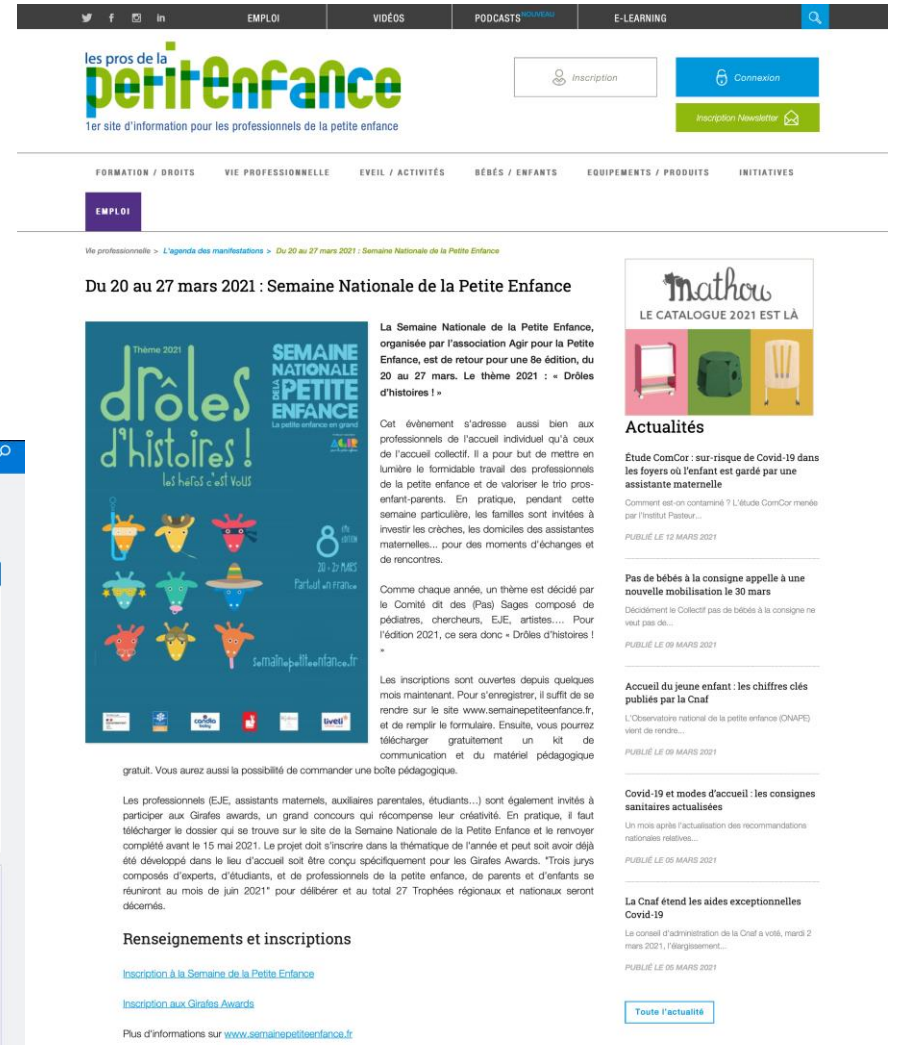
EMPLOI VIDÉOS PODCASTS NOUVEAU E-LEARNING

les pros de la petite enfance
1er site d'information pour les professionnels de la petite enfance

Inscription

Connexion

Inscription Newsletter

FORMATION / DROITS VIE PROFESSIONNELLE EVEIL / ACTIVITÉS BÉBÉS / ENFANTS EQUIPEMENTS / PRODUITS INITIATIVES

EMPLOI

Vie professionnelle > L'agenda des manifestations > Du 20 au 27 mars 2021 : Semaine Nationale de la Petite Enfance

Du 20 au 27 mars 2021 : Semaine Nationale de la Petite Enfance

Thème 2021
drôles d'histoires !
les héros c'est vous
SEMAINE NATIONALE DE LA PETITE ENFANCE
La petite enfance en grand
8e édition
20 - 27 MARS
Partout en France
semainepetiteenfance.fr

La Semaine Nationale de la Petite Enfance, organisée par l'association Agir pour la Petite Enfance, est de retour pour une 8e édition, du 20 au 27 mars. Le thème 2021 : « Drôles d'histoires ! »

Cet évènement s'adresse aussi bien aux professionnels de l'accueil individuel qu'à ceux de l'accueil collectif. Il a pour but de mettre en lumière le formidable travail des professionnels de la petite enfance et de valoriser le trio pros-enfant-parents. En pratique, pendant cette semaine particulière, les familles sont invitées à investir les crèches, les domiciles des assistantes maternelles... pour des moments d'échanges et de rencontres.

Comme chaque année, un thème est décidé par le Comité dit des (Pas) Sages composé de pédiatres, chercheurs, EJE, artistes.... Pour l'édition 2021, ce sera donc « Drôles d'histoires ! »

Les inscriptions sont ouvertes depuis quelques mois maintenant. Pour s'enregistrer, il suffit de se rendre sur le site www.semainepetiteenfance.fr, et de remplir le formulaire. Ensuite, vous pourrez télécharger gratuitement un kit de communication et du matériel pédagogique gratuit. Vous aurez aussi la possibilité de commander une boîte pédagogique.

Les professionnels (EJE, assistants maternels, auxiliaires parentales, étudiants…) sont également invités à participer aux Girafes awards, un grand concours qui récompense leur créativité. En pratique, il faut télécharger le dossier qui se trouve sur le site de la Semaine Nationale de la Petite Enfance et le renvoyer complété avant le 15 mai 2021. Le projet doit s'inscrire dans la thématique de l'année et peut soit avoir déjà été développé dans le lieu d'accueil soit être conçu spécifiquement pour les Girafes Awards. "Trois jurys composés d'experts, d'étudiants, et de professionnels de la petite enfance, de parents et d'enfants se réuniront au mois de juin 2021" pour délibérer et au total 27 Trophées régionaux et nationaux seront décernés.

Renseignements et inscriptions

Inscription à la Semaine de la Petite Enfance

Inscription aux Girafes Awards

Plus d'informations sur www.semainepetiteenfance.fr

mathou
LE CATALOGUE 2021 EST LÀ

Actualités

Étude ComCor : sur-risque de Covid-19 dans les foyers où l'enfant est gardé par une assistante maternelle
Comment est-on contaminé ? L'étude ComCor menée par l'Institut Pasteur...
PUBLIÉ LE 12 MARS 2021

Pas de bébés à la consigne appelle à une nouvelle mobilisation le 30 mars
Décidément le Collectif pas de bébés à la consigne ne veut pas de...
PUBLIÉ LE 09 MARS 2021

Accueil du jeune enfant : les chiffres clés publiés par la Cnaf
L'Observatoire national de la petite enfance (ONAPE) vient de rendre...
PUBLIÉ LE 09 MARS 2021

Covid-19 et modes d'accueil : les consignes sanitaires actualisées
Un mois après l'actualisation des recommandations nationales relatives...
PUBLIÉ LE 05 MARS 2021

La Cnaf étend les aides exceptionnelles Covid-19
Le conseil d'administration de la Cnaf a voté, mardi 2 mars 2021, l'élargissement...
PUBLIÉ LE 05 MARS 2021

Toute l'actualité